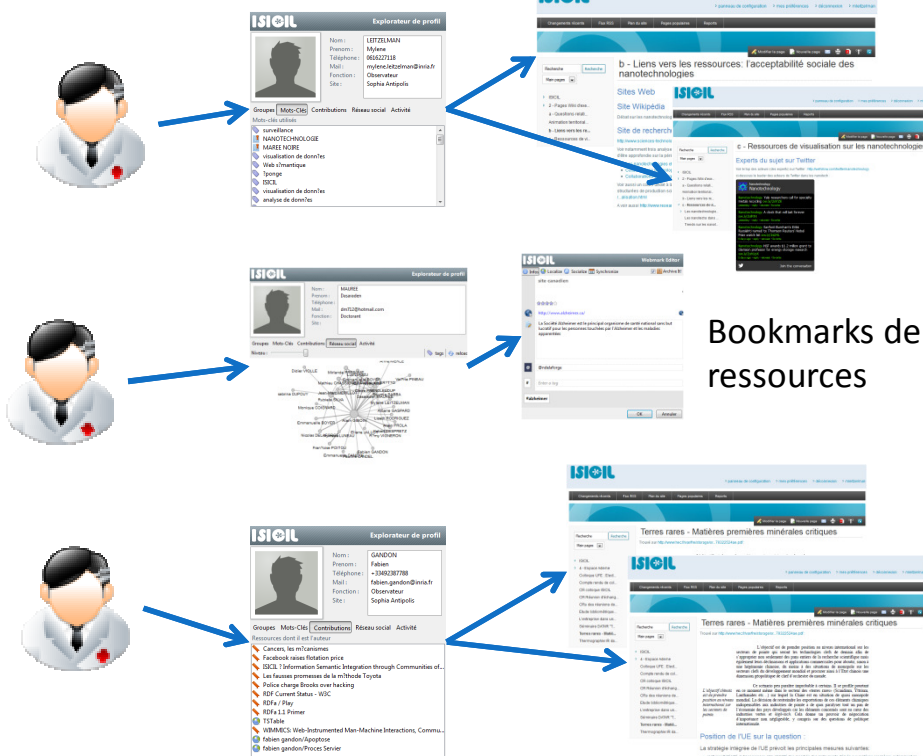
ISICIL Explorateur de profil

Nom : LEITZELMAN
Prenom : Mylene
Téléphone : 0616627118
Mail : mylene.leitzelman@inria.fr
Fonction : Observateur
Site : Sophia Antipolis

Groupes | Mots-Clés | Contributions | Réseau social | Activité

Mots-clés utilisés
surveillance
NANOTECHNOLOGIE
MAREE NOIRE
visualisation de donn?es
Web s?mantique
?ponge
ISICIL
visualisation de donn?es
analyse de donn?es

ISICIL
Changements récents | Flux RSS | Plan du site | Pages populaires | Reports

b - Liens vers les ressources: l'acceptabilité sociale des nanotechnologies

Sites Web
Site Wikipédia
Site de recherche

ISICIL
c - Ressources de visualisation sur les nanotechnologies

Experts du sujet sur Twitter

ISICIL Explorateur de profil

Nom : MAUREE
Prenom : Desawden
Téléphone :
Mail :
Fonction : Doctorant
Site :

Groupes | Mots-Clés | Contributions | Réseau social | Activité

ISICIL Webmark Editor

Bookmarks de ressources

OK | Annuler

ISICIL Explorateur de profil

Nom : GANDON
Prenom : Fabien
Téléphone : +33492387788
Mail : fabien.gandon@inria.fr
Fonction : Observateur
Site : Sophia Antipolis

Groupes | Mots-Clés | Contributions | Réseau social | Activité

Ressources dont il est l'auteur
Cancers, les m?canismes
Facebook raises flotation price
ISICIL ? Information Semantic Integration through Communities of...
Les fausses promesses de la m?thode Toyota
Police charge Brooks over hacking
RDF Current Status - W3C
RDFa / Play
RDFa 1.1 Primer
TSTable
WIMMICS: Web-Instrumented Man-Machine Interactions, Commu...
fabien gandon/Apoptose
fabien gandon/Proces Servier

ISICIL
Terres rares - Matières premières minérales critiques

ISICIL
Terres rares - Matières premières minérales critiques

Position de l'UE sur la question :